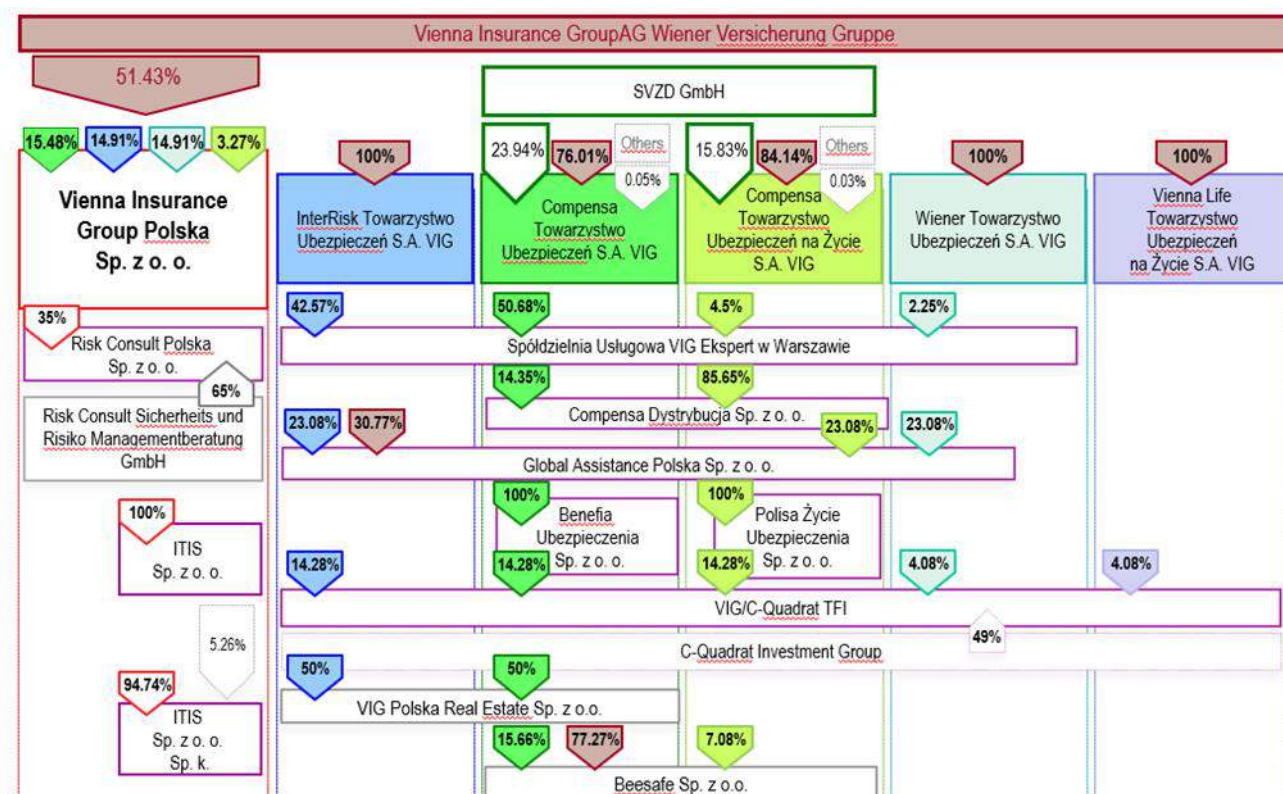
Vienna Insurance GroupAG Wiener Versicherung Gruppe

51.43%

SVZD GmbH

15.48% 14.91% 14.91% 3.27%

Vienna Insurance Group Polska Sp. z o. o.

100%

InterRisk Towarzystwo Ubezpieczeń S.A. VIG

23.94% 76.01% Others 0.05%

Compensa Towarzystwo Ubezpieczeń S.A. VIG

15.83% 84.14% Others 0.03%

Compensa Towarzystwo Ubezpieczeń na Życie S.A. VIG

100%

Wiener Towarzystwo Ubezpieczeń S.A. VIG

100%

Vienna Life Towarzystwo Ubezpieczeń na Życie S.A. VIG

35%

Risk Consult Polska Sp. z o. o.

42.57% 50.68% 4.5% 2.25%

Spółdzielnia Usługowa VIG Ekspert w Warszawie

65%

Risk Consult Sicherheits und Risiko Managementberatung GmbH

14.35% 85.65%

Compensa Dystrybucja Sp. z o. o.

23.08% 30.77% 23.08% 23.08%

Global Assistance Polska Sp. z o. o.

100%

ITIS Sp. z o. o.

100%

Benefia Ubezpieczenia Sp. z o. o.

100%

Polisa Życie Ubezpieczenia Sp. z o. o.

14.28% 14.28% 14.28% 4.08% 4.08%

VIG/C-Quadrat TFI

5.26%

49%

C-Quadrat Investment Group

94.74%

ITIS Sp. z o. o. Sp. k.

50% 50%

VIG Polska Real Estate Sp. z o.o.

15.66% 77.27% 7.08%

Beesafe Sp. z o.o.